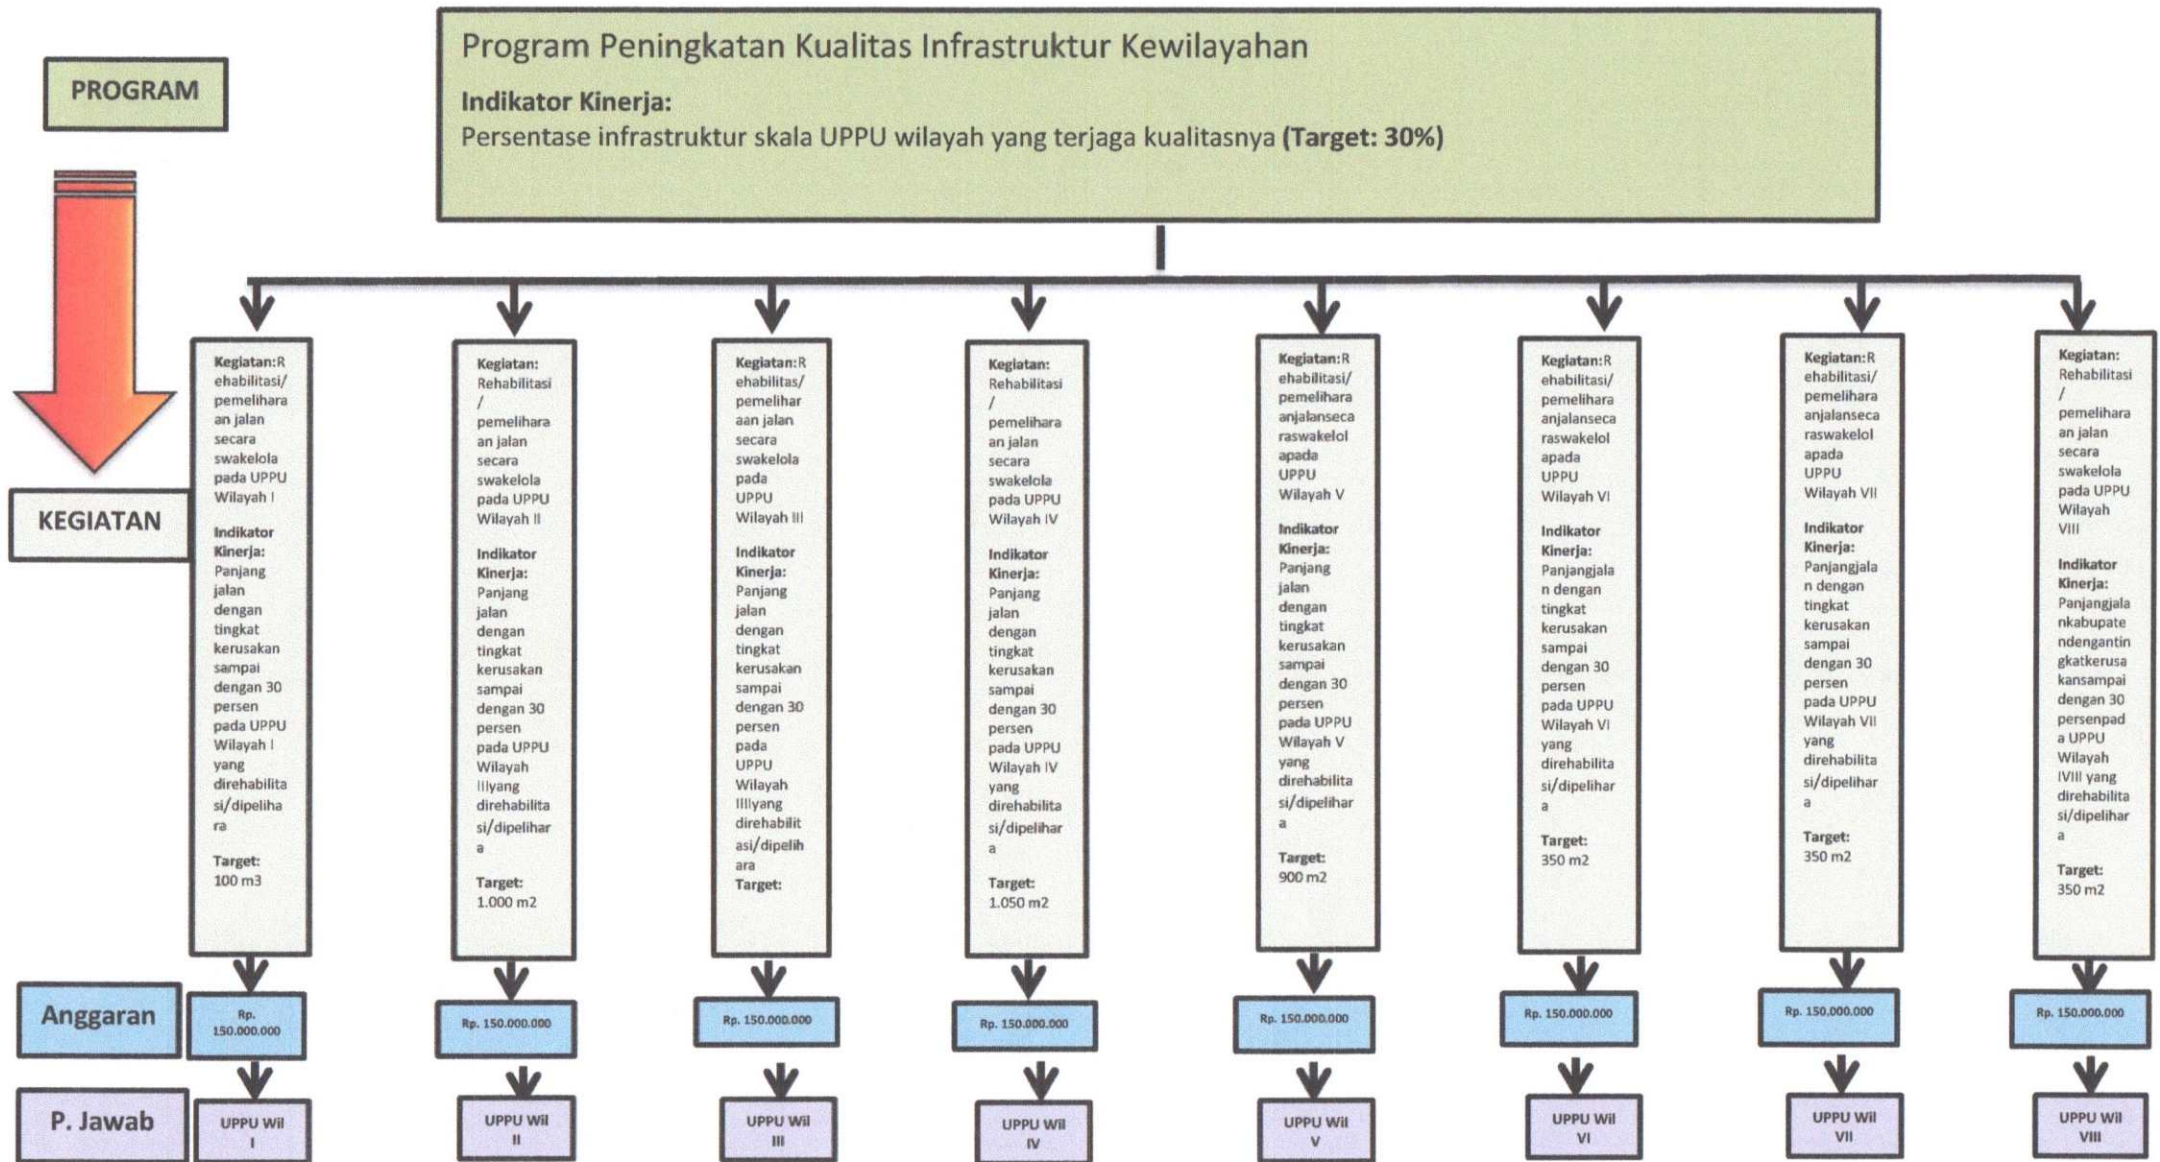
PROGRAM

Program Peningkatan Kualitas Infrastruktur Kewilayahan

Indikator Kinerja:
Persentase infrastruktur skala UPPU wilayah yang terjaga kualitasnya (Target: 30%)

KEGIATAN

Kegiatan: Rehabilitasi/ pemeliharaan jalan secara swakelola pada UPPU Wilayah I

Indikator Kinerja: Panjang jalan dengan tingkat kerusakan sampai dengan 30 persen pada UPPU Wilayah I yang direhabilitasi/dipelihara

Target: 100 m3

Kegiatan: Rehabilitasi / pemeliharaan jalan secara swakelola pada UPPU Wilayah II

Indikator Kinerja: Panjang jalan dengan tingkat kerusakan sampai dengan 30 persen pada UPPU Wilayah IIIyang direhabilitasi/dipelihara

Target: 1.000 m2

Kegiatan: Rehabilitas/ pemeliharaan jalan secara swakelola pada UPPU Wilayah III

Indikator Kinerja: Panjang jalan dengan tingkat kerusakan sampai dengan 30 persen pada UPPU Wilayah IIIyang direhabilitasi/dipelihara

Target:

Kegiatan: Rehabilitasi / pemeliharaan jalan secara swakelola pada UPPU Wilayah IV

Indikator Kinerja: Panjang jalan dengan tingkat kerusakan sampai dengan 30 persen pada UPPU Wilayah IV yang direhabilitasi/dipelihara

Target: 1.050 m2

Kegiatan: Rehabilitas/ pemeliharaanjalansecaraswakelolapada UPPU Wilayah V

Indikator Kinerja: Panjang jalan dengan tingkat kerusakan sampai dengan 30 persen pada UPPU Wilayah V yang direhabilitasi/dipelihara

Target: 900 m2

Kegiatan: Rehabilitas/ pemeliharaanjalansecaraswakelolapada UPPU Wilayah VI

Indikator Kinerja: Panjangjalan dengan tingkat kerusakan sampai dengan 30 persen pada UPPU Wilayah VI yang direhabilitasi/dipelihara

Target: 350 m2

Kegiatan: Rehabilitas/ pemeliharaanjalansecaraswakelolapada UPPU Wilayah VII

Indikator Kinerja: Panjangjalan dengan tingkat kerusakan sampai dengan 30 persen pada UPPU Wilayah VII yang direhabilitasi/dipelihara

Target: 350 m2

Kegiatan: Rehabilitasi / pemeliharaan jalan secara swakelola pada UPPU Wilayah VIII

Indikator Kinerja: Panjangjalankabupatendengantingkatkerusakansampai dengan 30 persenpada UPPU Wilayah IVIII yang direhabilitasi/dipelihara

Target: 350 m2

Anggaran

Rp. 150.000.000

Rp. 150.000.000

Rp. 150.000.000

Rp. 150.000.000

Rp. 150.000.000

Rp. 150.000.000

Rp. 150.000.000

Rp. 150.000.000

P. Jawab

UPPU Wil I

UPPU Wil II

UPPU Wil III

UPPU Wil IV

UPPU Wil V

UPPU Wil VI

UPPU Wil VII

UPPU Wil VIII